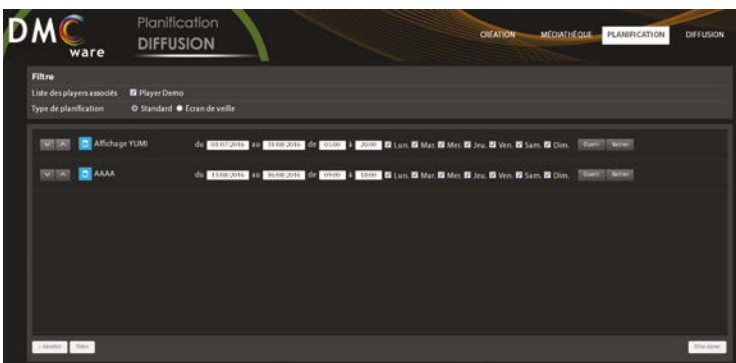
DMC ware

Planification
DIFFUSION

CRÉATION MÉDIATHÈQUE PLANIFICATION DIFFUSION

Filtre
Liste des players associés Player Demo
Type de planification Standard Ecran de veille

Affichage YUMI du 09.07.2016 au 10.08.2016 de 01:00 à 20:00 Lun. Mar. Mer. Jeu. Ven. Sam. Dim. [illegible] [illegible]

AAAA du 11.08.2016 au 16.08.2016 de 09:00 à 18:00 Lun. Mar. Mer. Jeu. Ven. Sam. Dim. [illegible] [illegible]

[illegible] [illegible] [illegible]